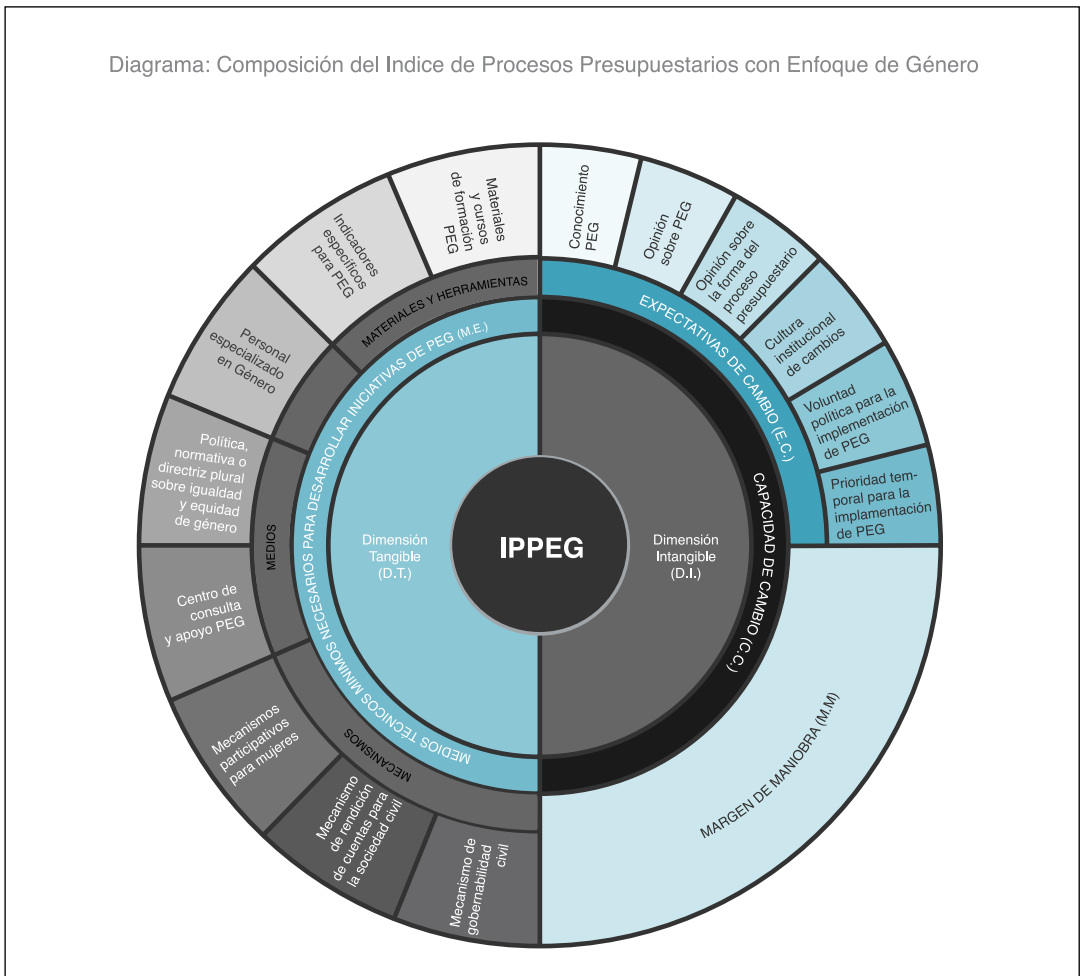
Diagrama: Composición del Indice de Procesos Presupuestarios con Enfoque de Género

IPPEG

Dimensión Tangible (D.T.)

Dimensión Intangible (D.I.)

MEDIOS TÉCNICOS MÍNIMOS NECESARIOS PARA DESARROLLAR INICIATIVAS DE PEG (M.E.)

CAPACIDAD DE CAMBIO (C.C.)

MATERIALES Y HERRAMIENTAS

MEDIOS

MECANISMOS

EXPECTATIVAS DE CAMBIO (E.C.)

MARGEN DE MANIOBRA (M.M)

Materiales y cursos de formación PEG

Indicadores específicos para PEG

Personal especializado en Género

Política, normativa o directriz plural sobre igualdad y equidad de género

Centro de consulta y apoyo PEG

Mecanismos participativos para mujeres

Mecanismo de rendición de cuentas para la sociedad civil

Mecanismo de gobernabilidad civil

Conocimiento PEG

Opinión sobre PEG

Opinión sobre la forma del proceso presupuestario

Cultura institucional de cambios

Voluntad política para la implementación de PEG

Prioridad temporal para la implementación de PEG